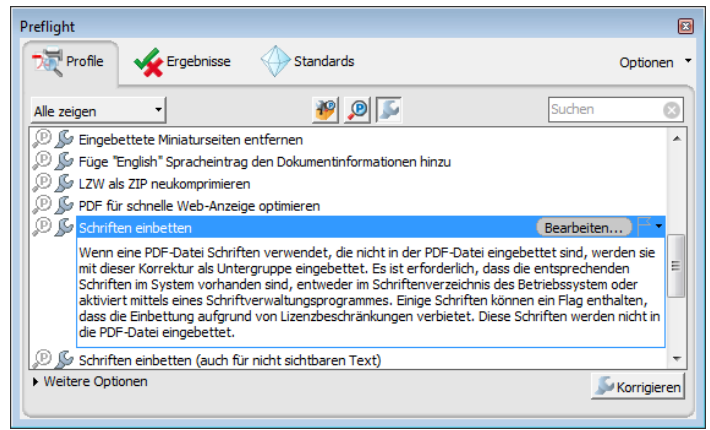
Preflight

Profile
Ergebnisse
Standards
Optionen

Alle zeigen
Suchen

Eingebettete Miniaturseiten entfernen
Füge "English" Spracheintrag den Dokumentinformationen hinzu
LZW als ZIP neukomprimieren
PDF für schnelle Web-Anzeige optimieren
Schriften einbetten
Bearbeiten...

Wenn eine PDF-Datei Schriften verwendet, die nicht in der PDF-Datei eingebettet sind, werden sie mit dieser Korrektur als Untergruppe eingebettet. Es ist erforderlich, dass die entsprechenden Schriften im System vorhanden sind, entweder im Schriftenverzeichnis des Betriebssystem oder aktiviert mittels eines Schriftverwaltungsprogrammes. Einige Schriften können ein Flag enthalten, dass die Einbettung aufgrund von Lizenzbeschränkungen verbietet. Diese Schriften werden nicht in die PDF-Datei eingebettet.

Schriften einbetten (auch für nicht sichtbaren Text)

Weitere Optionen
Korrigieren